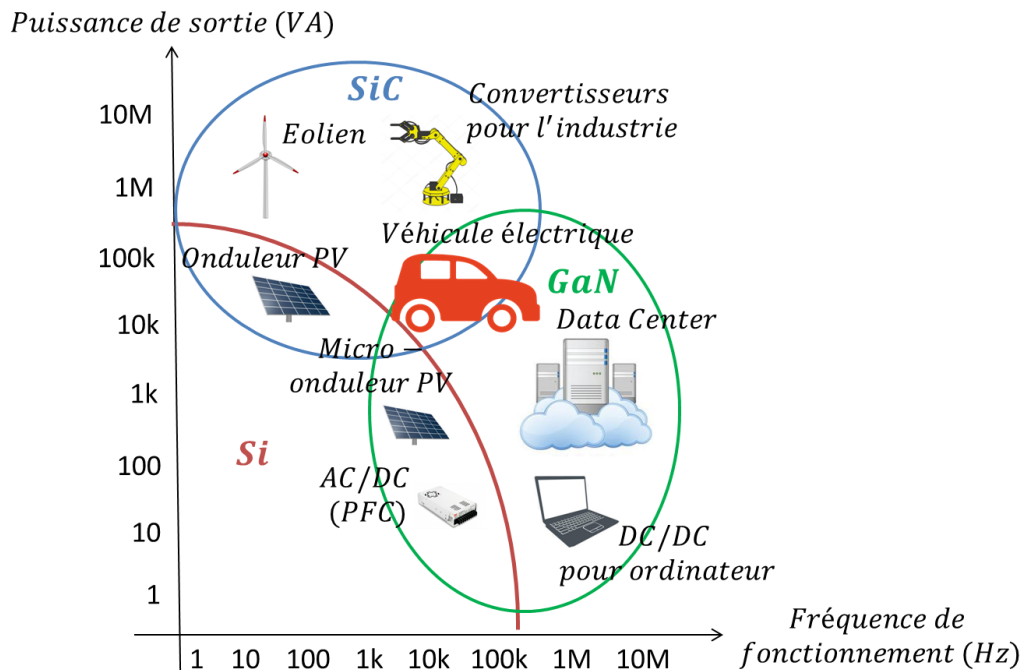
Puissance de sortie (VA)

10M
1M
100k
10k
1k
100
10
1

SiC
Eolien
Convertisseurs pour l'industrie
Véhicule électrique
Onduleur PV
GaN
Data Center
Micro – onduleur PV
Si
AC/DC (PFC)
DC/DC pour ordinateur

1 10 100 1k 10k 100k 1M 10M

Fréquence de fonctionnement (Hz)